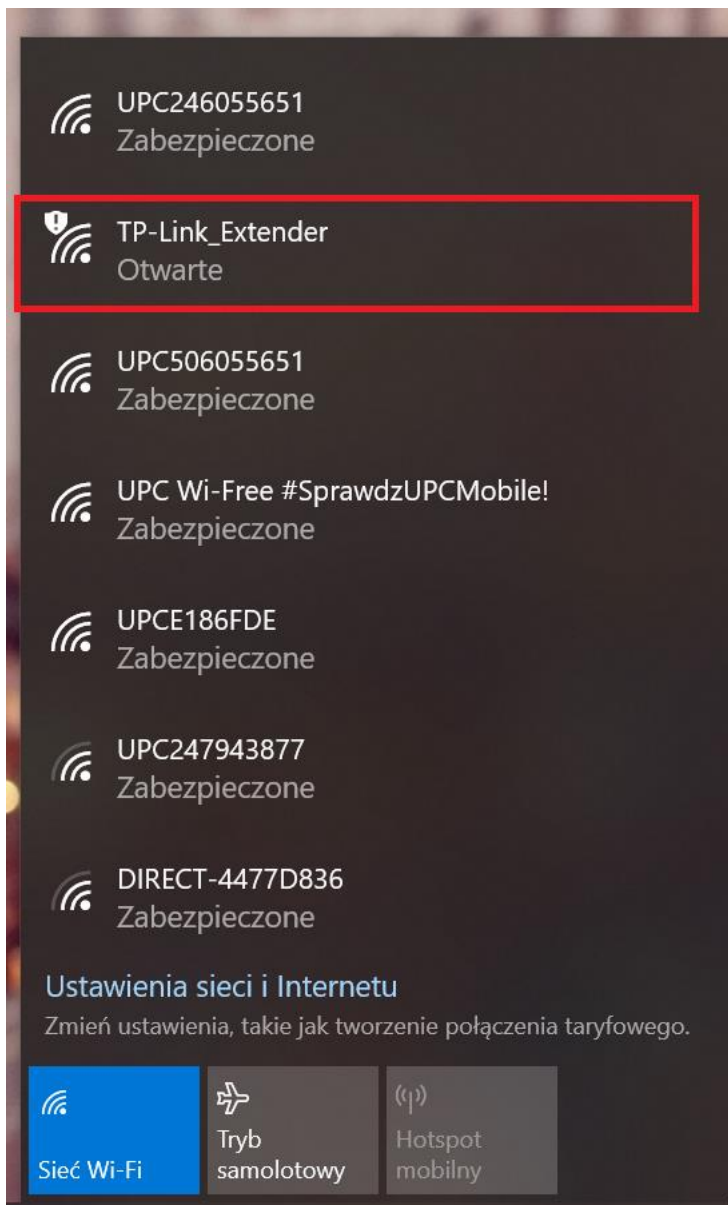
UPC246055651
Zabezpieczone

TP-Link_Extender
Otwarte

UPC506055651
Zabezpieczone

UPC Wi-Free #SprawdzUPCMobile!
Zabezpieczone

UPCE186FDE
Zabezpieczone

UPC247943877
Zabezpieczone

DIRECT-4477D836
Zabezpieczone

Ustawienia sieci i Internetu
Zmień ustawienia, takie jak tworzenie połączenia taryfowego.

Sieć Wi-Fi

Tryb samolotowy

Hotspot mobilny